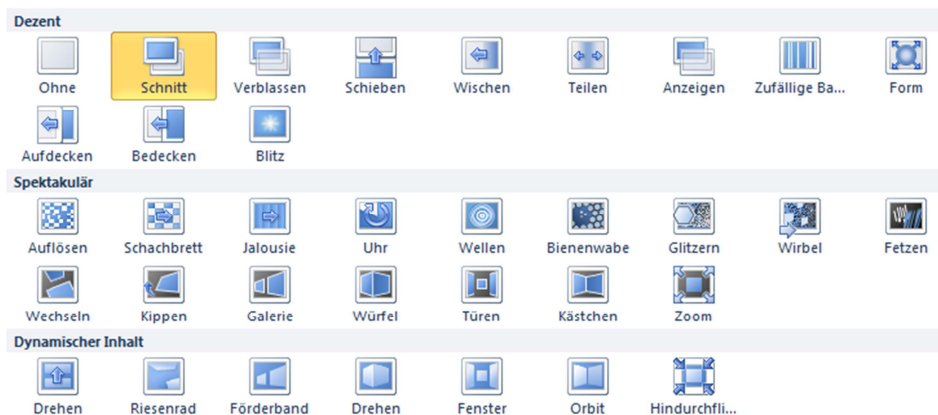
Dezent

Ohne
Schnitt
Verblassen
Schieben
Wischen
Teilen
Anzeigen
Zufällige Ba...
Form
Aufdecken
Bedecken
Blitz

Spektakulär

Auflösen
Schachbrett
Jalousie
Uhr
Wellen
Bienenwabe
Glitzern
Wirbel
Fetzen
Wechseln
Kippen
Galerie
Würfel
Türen
Kästchen
Zoom

Dynamischer Inhalt

Drehen
Riesenrad
Förderband
Drehen
Fenster
Orbit
Hindurchfli...